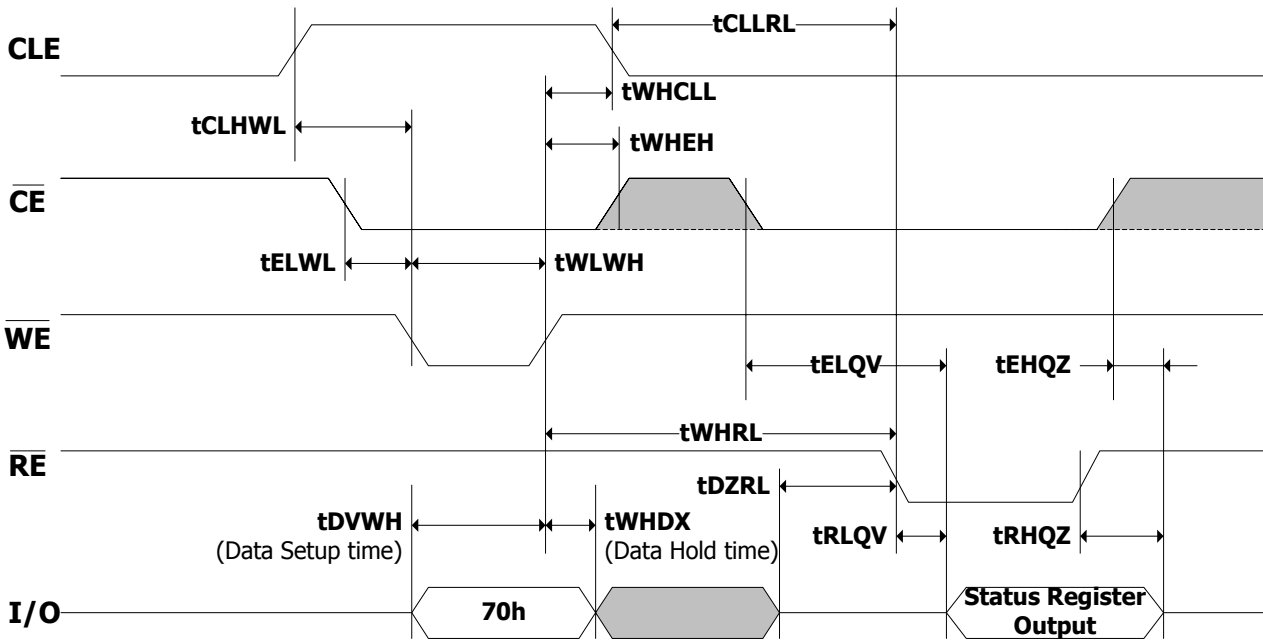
CLE

tCLLRL

tWHCLL

tCLHWL

tWHEH

$\overline{CE}$

tELWL

tWLWH

$\overline{WE}$

tELQV

tEHQZ

tWHRL

$\overline{RE}$

tDZRL

tDVWH
(Data Setup time)

tWHDX
(Data Hold time)

tRLQV

tRHQZ

I/O

70h

Status Register Output